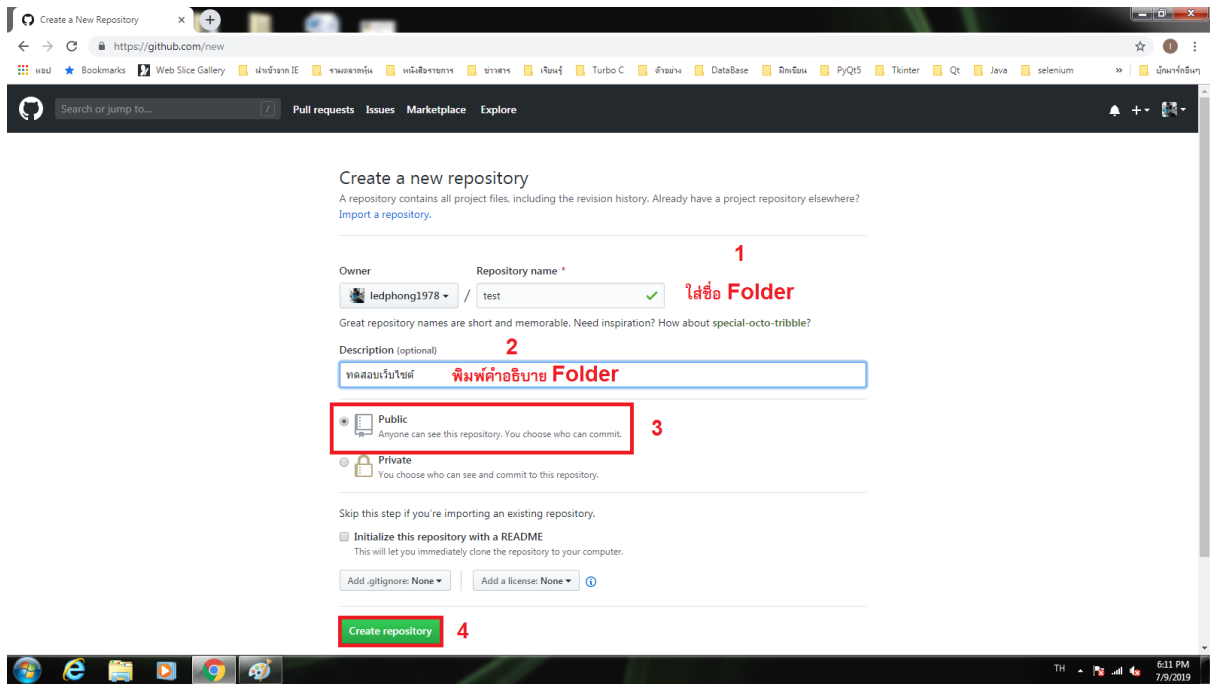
Create a New Repository ×

https://github.com/new

แอป Bookmarks Web Slice Gallery นำเข้าจาก IE รวมตลาดหุ้น หนังสือราชการ ข่าวสาร เรียนรู้ Turbo C ตัวอย่าง DataBase ฝึกเขียน PyQt5 Tkinter Qt Java selenium » บุ๊กมาร์กอื่นๆ

Search or jump to... Pull requests Issues Marketplace Explore

Create a new repository

A repository contains all project files, including the revision history. Already have a project repository elsewhere? Import a repository.

1

Owner Repository name *

ledphong1978 / test ใส่ชื่อ Folder

Great repository names are short and memorable. Need inspiration? How about special-octo-tribble?

2

Description (optional)

ทดสอบเว็บไซต์ พิมพ์คำอธิบาย Folder

Public
Anyone can see this repository. You choose who can commit.

3

Private
You choose who can see and commit to this repository.

Skip this step if you're importing an existing repository.

Initialize this repository with a README
This will let you immediately clone the repository to your computer.

Add .gitignore: None ▾ Add a license: None ▾

Create repository 4

TH 6:11 PM 7/9/2019